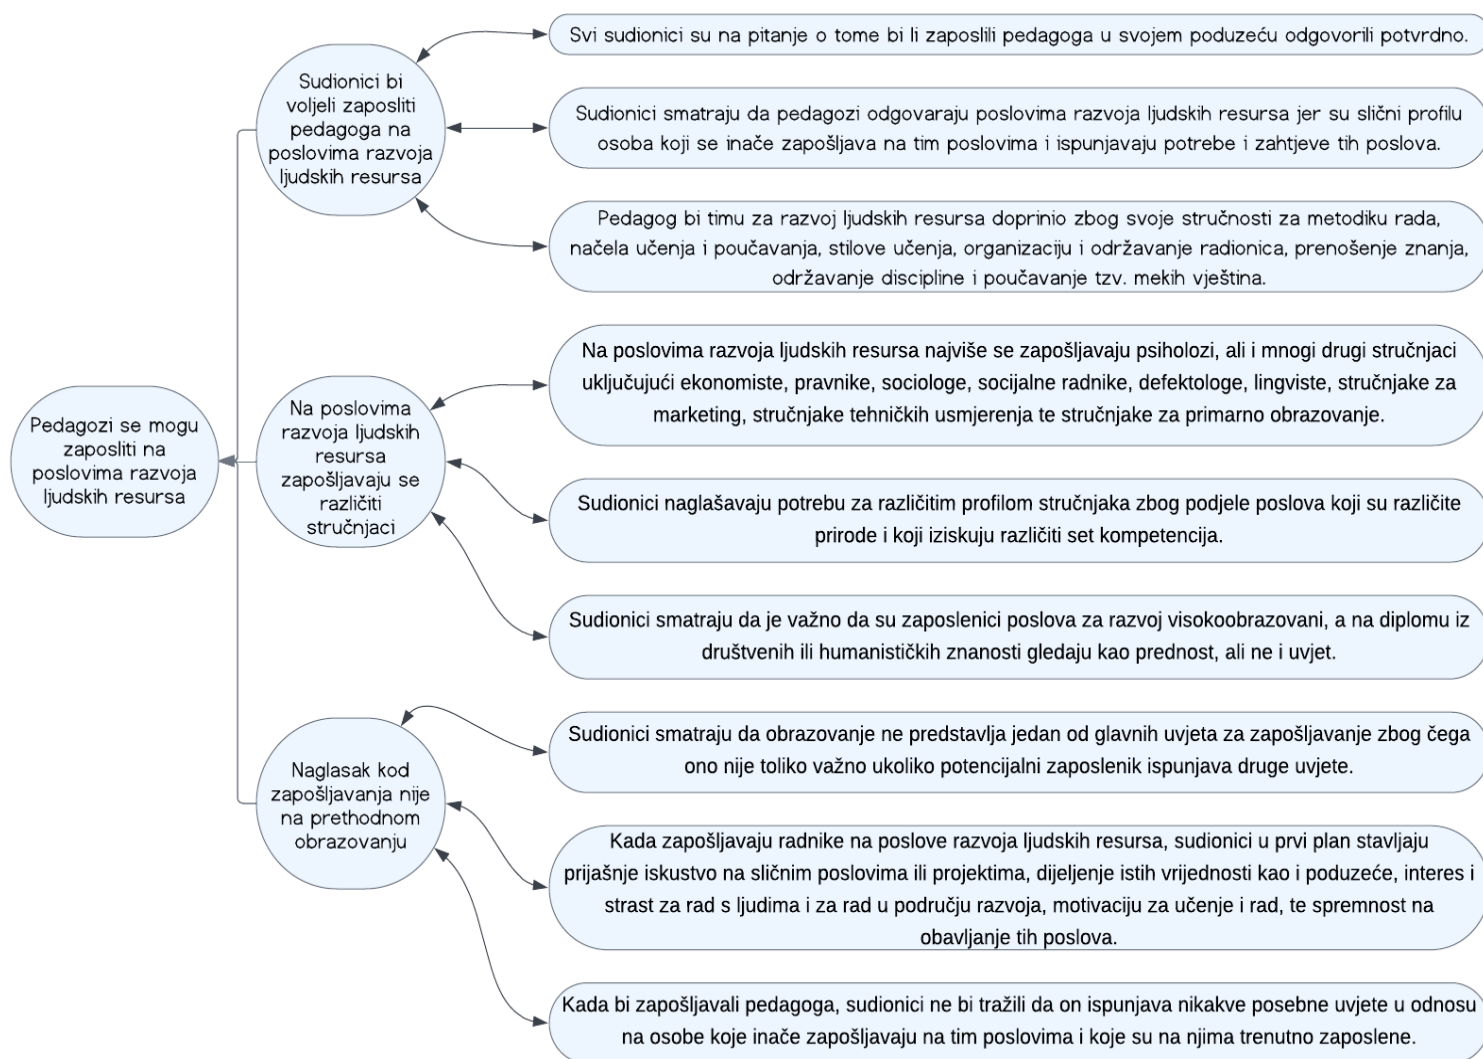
Pedagozi se mogu zaposliti na poslovima razvoja ljudskih resursa

Sudionici bi voljeli zaposliti pedagoga na poslovima razvoja ljudskih resursa

Svi sudionici su na pitanje o tome bi li zaposlili pedagoga u svojem poduzeću odgovorili potvrdno.

Sudionici smatraju da pedagozi odgovaraju poslovima razvoja ljudskih resursa jer su slični profilu osoba koji se inače zapošljava na tim poslovima i ispunjavaju potrebe i zahtjeve tih poslova.

Pedagog bi timu za razvoj ljudskih resursa doprinio zbog svoje stručnosti za metodiku rada, načela učenja i poučavanja, stilove učenja, organizaciju i održavanje radionica, prenošenje znanja, održavanje discipline i poučavanje tzv. mekih vještina.

Na poslovima razvoja ljudskih resursa zapošljavaju se različiti stručnjaci

Na poslovima razvoja ljudskih resursa najviše se zapošljavaju psiholozi, ali i mnogi drugi stručnjaci uključujući ekonomiste, pravnike, sociologe, socijalne radnike, defektologe, lingviste, stručnjake za marketing, stručnjake tehničkih usmjerenja te stručnjake za primarno obrazovanje.

Sudionici naglašavaju potrebu za različitim profilom stručnjaka zbog podjele poslova koji su različite prirode i koji iziskuju različiti set kompetencija.

Sudionici smatraju da je važno da su zaposlenici poslova za razvoj visokoobrazovani, a na diplomu iz društvenih ili humanističkih znanosti gledaju kao prednost, ali ne i uvjet.

Naglasak kod zapošljavanja nije na prethodnom obrazovanju

Sudionici smatraju da obrazovanje ne predstavlja jedan od glavnih uvjeta za zapošljavanje zbog čega ono nije toliko važno ukoliko potencijalni zaposlenik ispunjava druge uvjete.

Kada zapošljavaju radnike na poslove razvoja ljudskih resursa, sudionici u prvi plan stavljaju prijašnje iskustvo na sličnim poslovima ili projektima, dijeljenje istih vrijednosti kao i poduzeće, interes i strast za rad s ljudima i za rad u području razvoja, motivaciju za učenje i rad, te spremnost na obavljanje tih poslova.

Kada bi zapošljavali pedagoga, sudionici ne bi tražili da on ispunjava nikakve posebne uvjete u odnosu na osobe koje inače zapošljavaju na tim poslovima i koje su na njima trenutno zaposlene.